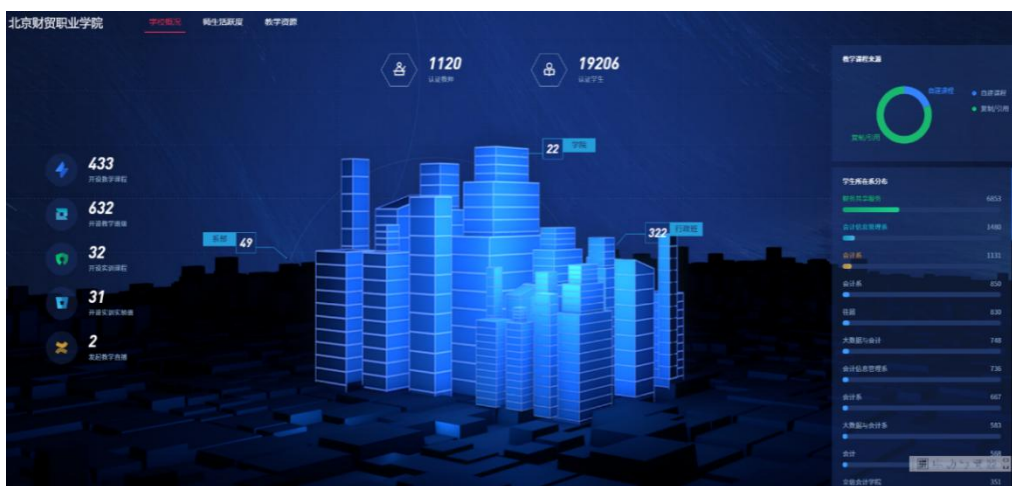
北京财贸职业学院

学校概况 | 师生活跃度 | 教学资源

1120
认证教师

19206
认证学生

433
开设教学课程

632
开设教学班级

32
开设实训课程

31
开设实训实验课

2
发起教学直播

系部 49

22 学院

322 行政班

教学课程来源
自建课程
复制引用
自建课程
复制引用

学生所在系分布
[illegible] 6853
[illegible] 1480
会计系 1131
会计系 850
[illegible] 830
大数据与会计 748
会计信息管理系 736
会计系 667
大数据与会计系 583
会计 568
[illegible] 351